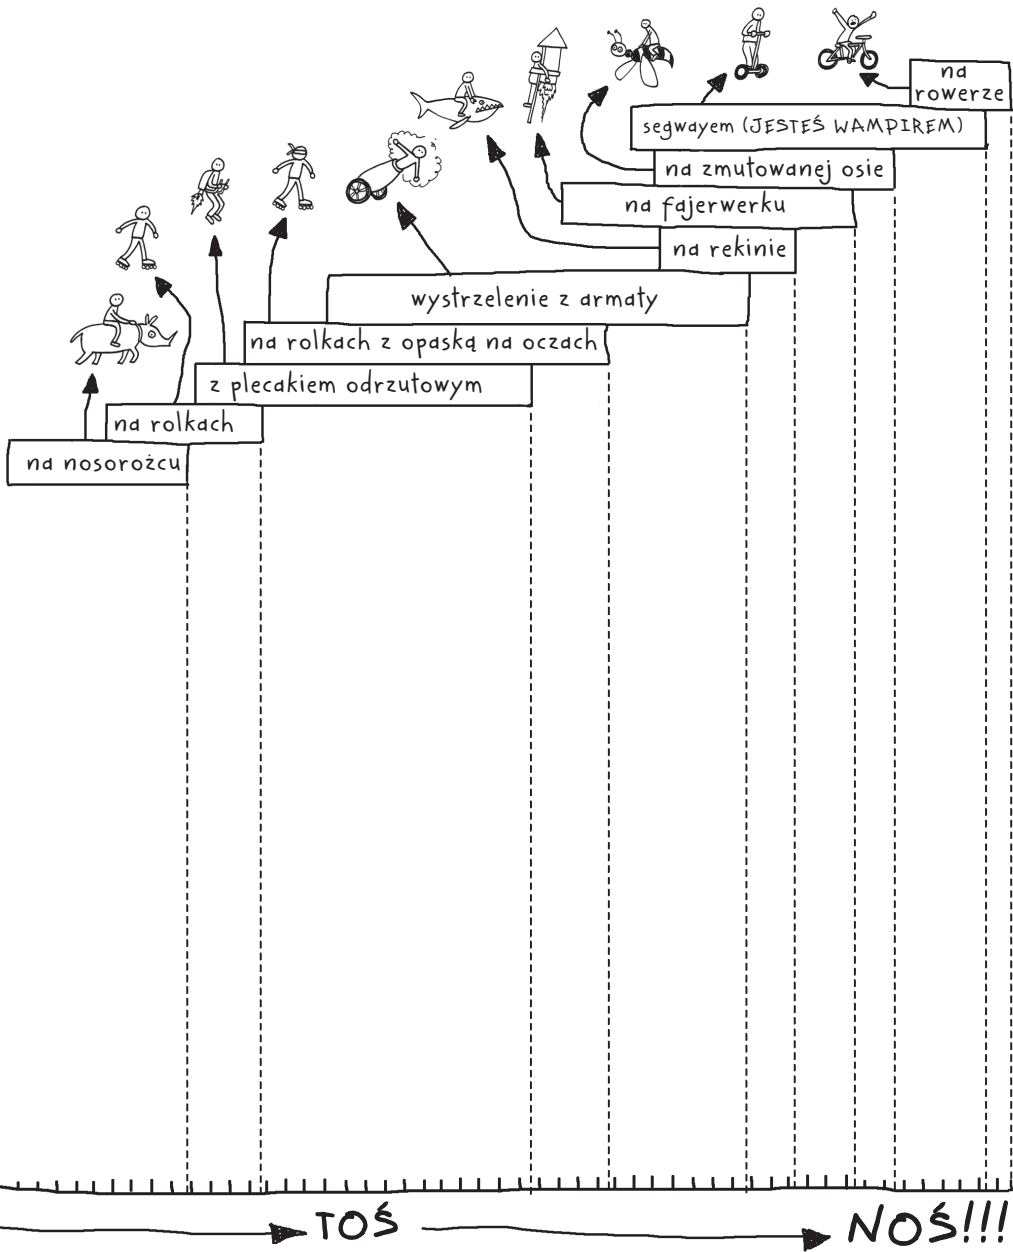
na rowerze

segwayem (JESTEŚ WAMPIREM)

na zmutowanej osie

na fajerwerku

na rekinie

wystrzelenie z armaty

na rolkach z opaską na oczach

z plecakiem odrzutowym

na rolkach

na nosorożcu

TOŚ

NOŚ!!!